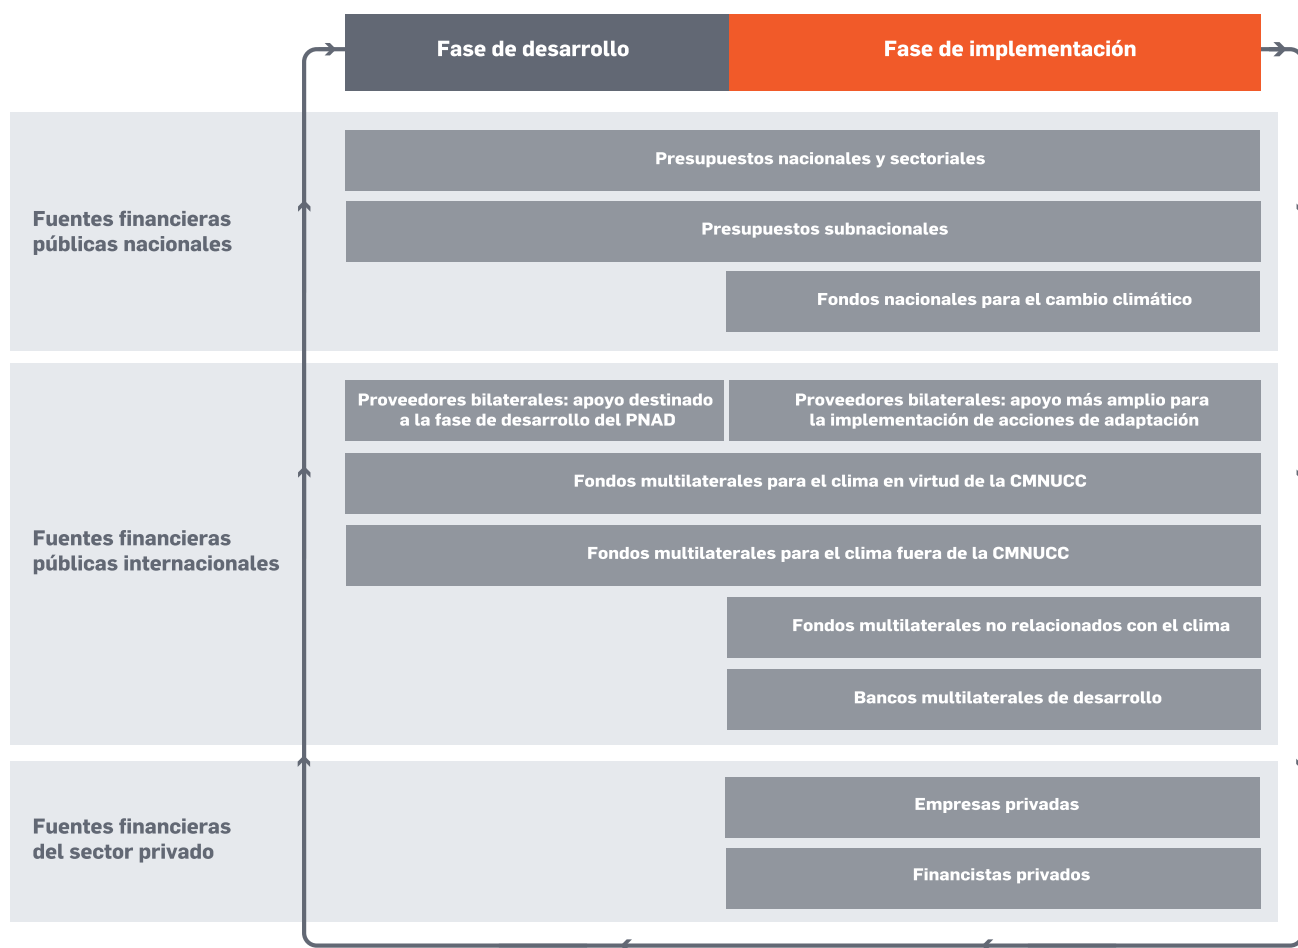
Fase de desarrollo

Fase de implementación

Fuentes financieras públicas nacionales

Presupuestos nacionales y sectoriales

Presupuestos subnacionales

Fondos nacionales para el cambio climático

Fuentes financieras públicas internacionales

Proveedores bilaterales: apoyo destinado a la fase de desarrollo del PNAD

Proveedores bilaterales: apoyo más amplio para la implementación de acciones de adaptación

Fondos multilaterales para el clima en virtud de la CMNUCC

Fondos multilaterales para el clima fuera de la CMNUCC

Fondos multilaterales no relacionados con el clima

Bancos multilaterales de desarrollo

Fuentes financieras del sector privado

Empresas privadas

Financistas privados